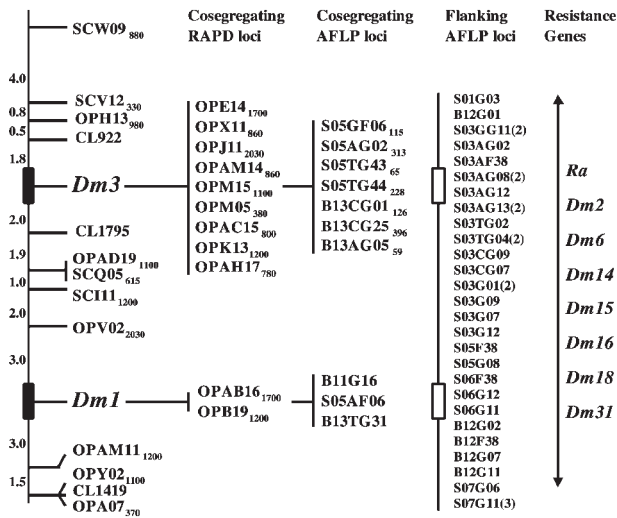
Cosegregating RAPD loci

Cosegregating AFLP loci

Flanking AFLP loci

Resistance Genes

SCW09$_{880}$

4.0

SCV12$_{330}$

0.8

OPH13$_{980}$

0.5

CL922

1.8

Dm3

2.0

CL1795

1.9

OPAD19$_{1100}$

SCQ05$_{615}$

1.0

SCI11$_{1200}$

2.0

OPV02$_{2030}$

3.0

Dm1

3.0

OPAM11$_{1200}$

OPY02$_{1100}$

1.5

CL1419

OPA07$_{370}$

OPE14$_{1700}$
OPX11$_{860}$
OPJ11$_{2030}$
OPAM14$_{860}$
OPM15$_{1100}$
OPM05$_{380}$
OPAC15$_{800}$
OPK13$_{1200}$
OPAH17$_{780}$

OPAB16$_{1700}$
OPB19$_{1200}$

S05GF06$_{115}$
S05AG02$_{313}$
S05TG43$_{65}$
S05TG44$_{228}$
B13CG01$_{126}$
B13CG25$_{396}$
B13AG05$_{59}$

B11G16
S05AF06
B13TG31

S01G03
B12G01
S03GG11(2)
S03AG02
S03AF38
S03AG08(2)
S03AG12
S03AG13(2)
S03TG02
S03TG04(2)
S03CG09
S03CG07
S03G01(2)
S03G09
S03G07
S03G12
S05F38
S05G08
S06F38
S06G12
S06G11
B12G02
B12F38
B12G07
B12G11
S07G06
S07G11(3)

Ra
Dm2
Dm6
Dm14
Dm15
Dm16
Dm18
Dm31